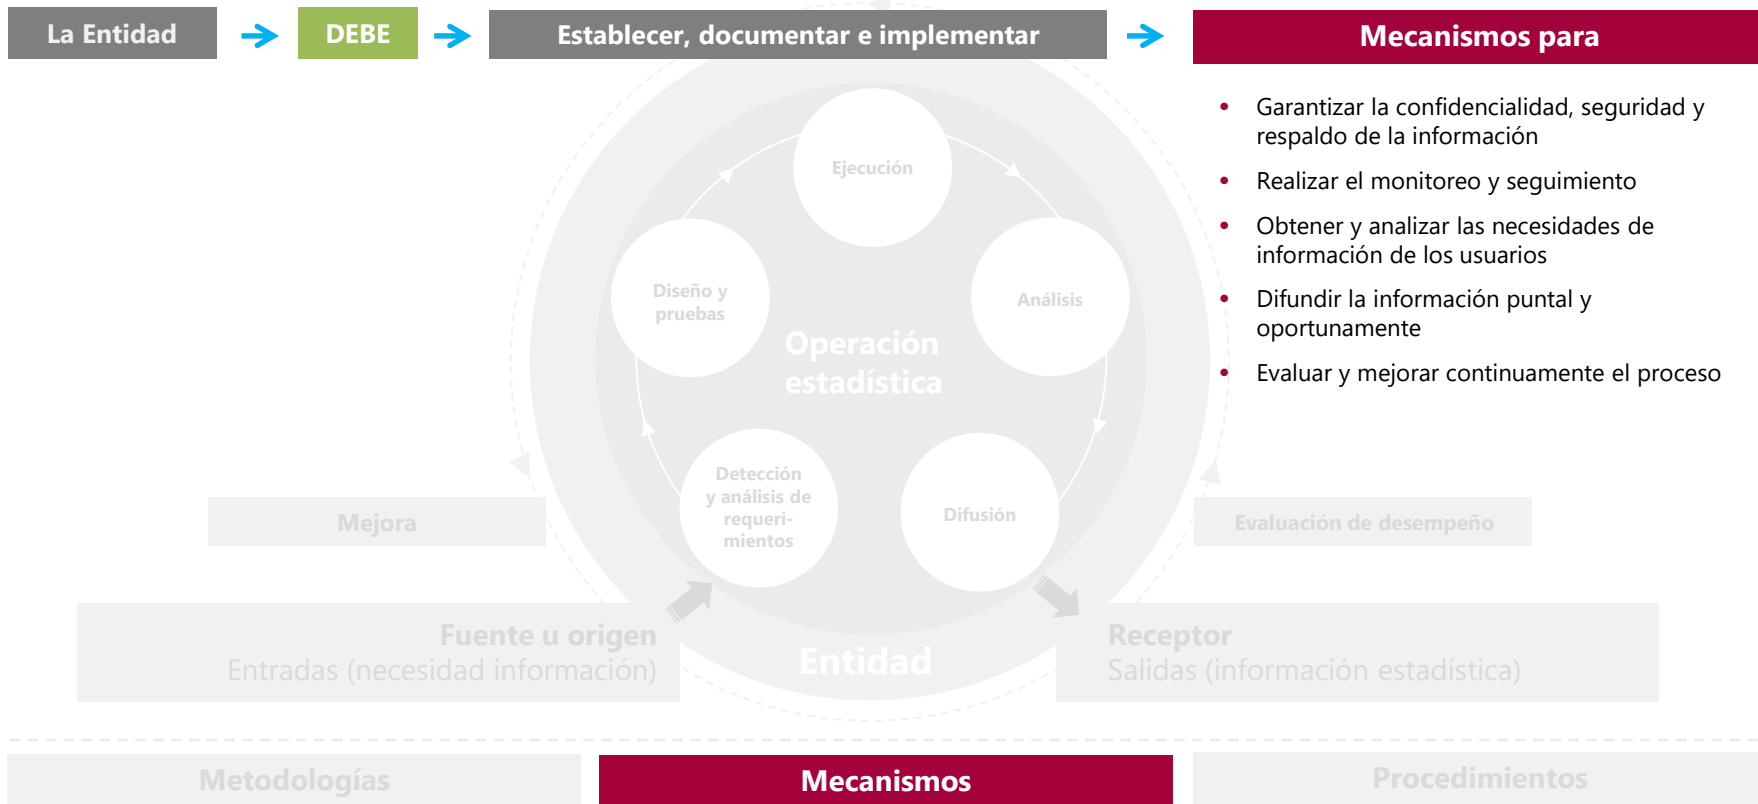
La Entidad → DEBE → Establecer, documentar e implementar → Mecanismos para

- Garantizar la confidencialidad, seguridad y respaldo de la información
- Realizar el monitoreo y seguimiento
- Obtener y analizar las necesidades de información de los usuarios
- Difundir la información puntal y oportunamente
- Evaluar y mejorar continuamente el proceso

Ejecución

Diseño y pruebas

Análisis

Operación estadística

Detección y análisis de requerimientos

Difusión

Mejora

Evaluación de desempeño

Fuente u origen
Entradas (necesidad información)

Entidad

Receptor
Salidas (información estadística)

Metodologías

Mecanismos

Procedimientos